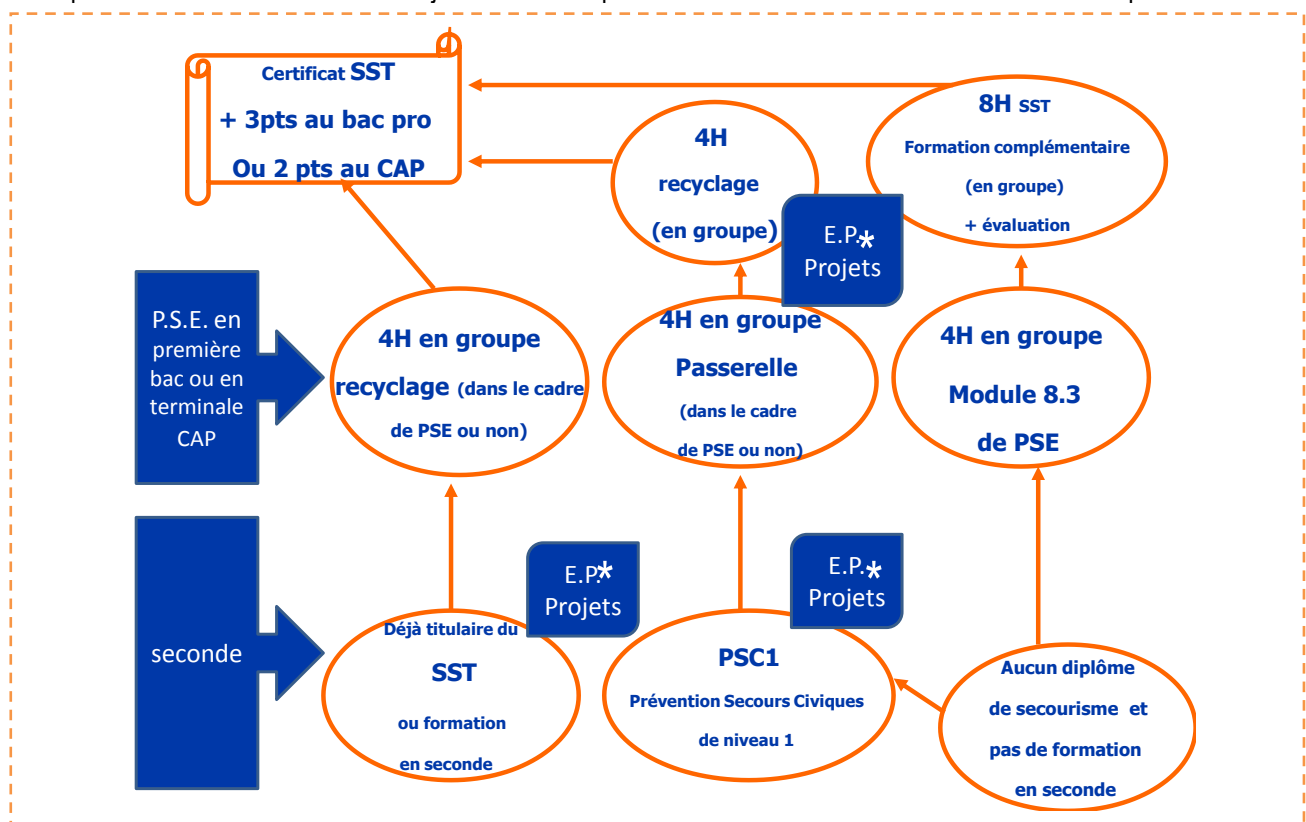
Certificat SST
+ 3pts au bac pro
Ou 2 pts au CAP

4H
recyclage
(en groupe)

8H SST
Formation complémentaire
(en groupe)
+ évaluation

E.P.*
Projets

P.S.E. en première bac ou en terminale CAP

4H en groupe
recyclage (dans le cadre de PSE ou non)

4H en groupe
Passerelle
(dans le cadre de PSE ou non)

4H en groupe
Module 8.3
de PSE

seconde

E.P.*
Projets

E.P.*
Projets

Déjà titulaire du
SST
ou formation
en seconde

PSC1
Prévention Secours Civiques
de niveau 1

Aucun diplôme
de secourisme et
pas de formation
en seconde